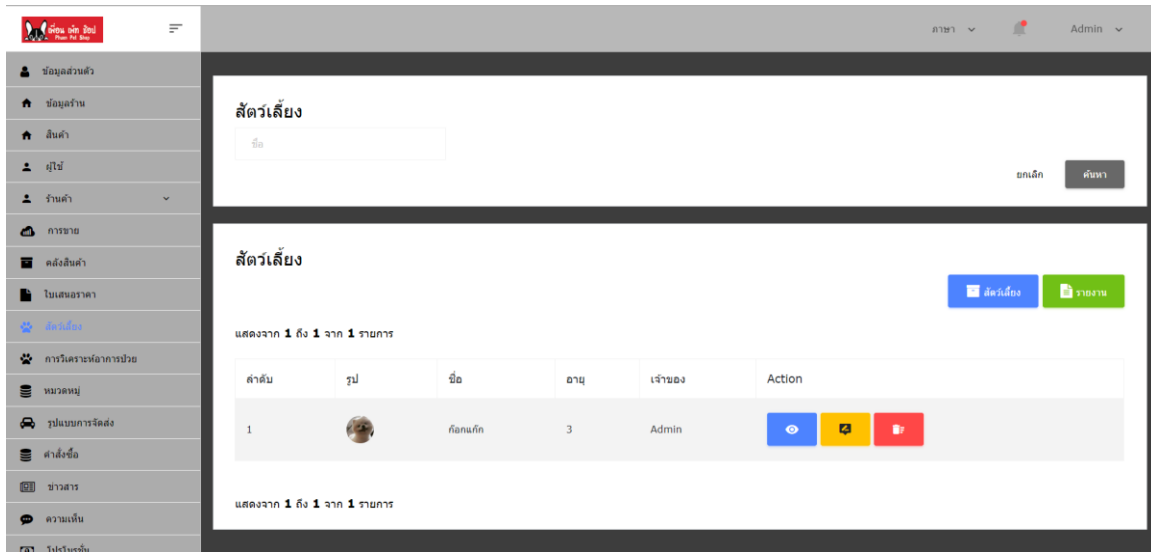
พี่ชอน เพ็ท ช็อป
Phon Pet Shop

ภาษา
Admin

ข้อมูลส่วนตัว
ข้อมูลร้าน
สินค้า
ผู้ใช้
ร้านค้า
การขาย
คลังสินค้า
ใบเสนอราคา
สัตว์เลี้ยง
การวิเคราะห์อาการป่วย
หมวดหมู่
รูปแบบการจัดส่ง
คำสั่งซื้อ
ข่าวสาร
ความเห็น
โปรโมชั่น

สัตว์เลี้ยง
ชื่อ
ยกเลิก
ค้นหา

สัตว์เลี้ยง
สัตว์เลี้ยง
รายงาน

แสดงจาก 1 ถึง 1 จาก 1 รายการ

| ลำดับ | รูป | ชื่อ | อายุ | เจ้าของ | Action |
|---|---|---|---|---|---|
| 1 | | ก๊อกแก๊ก | 3 | Admin | |

แสดงจาก 1 ถึง 1 จาก 1 รายการ